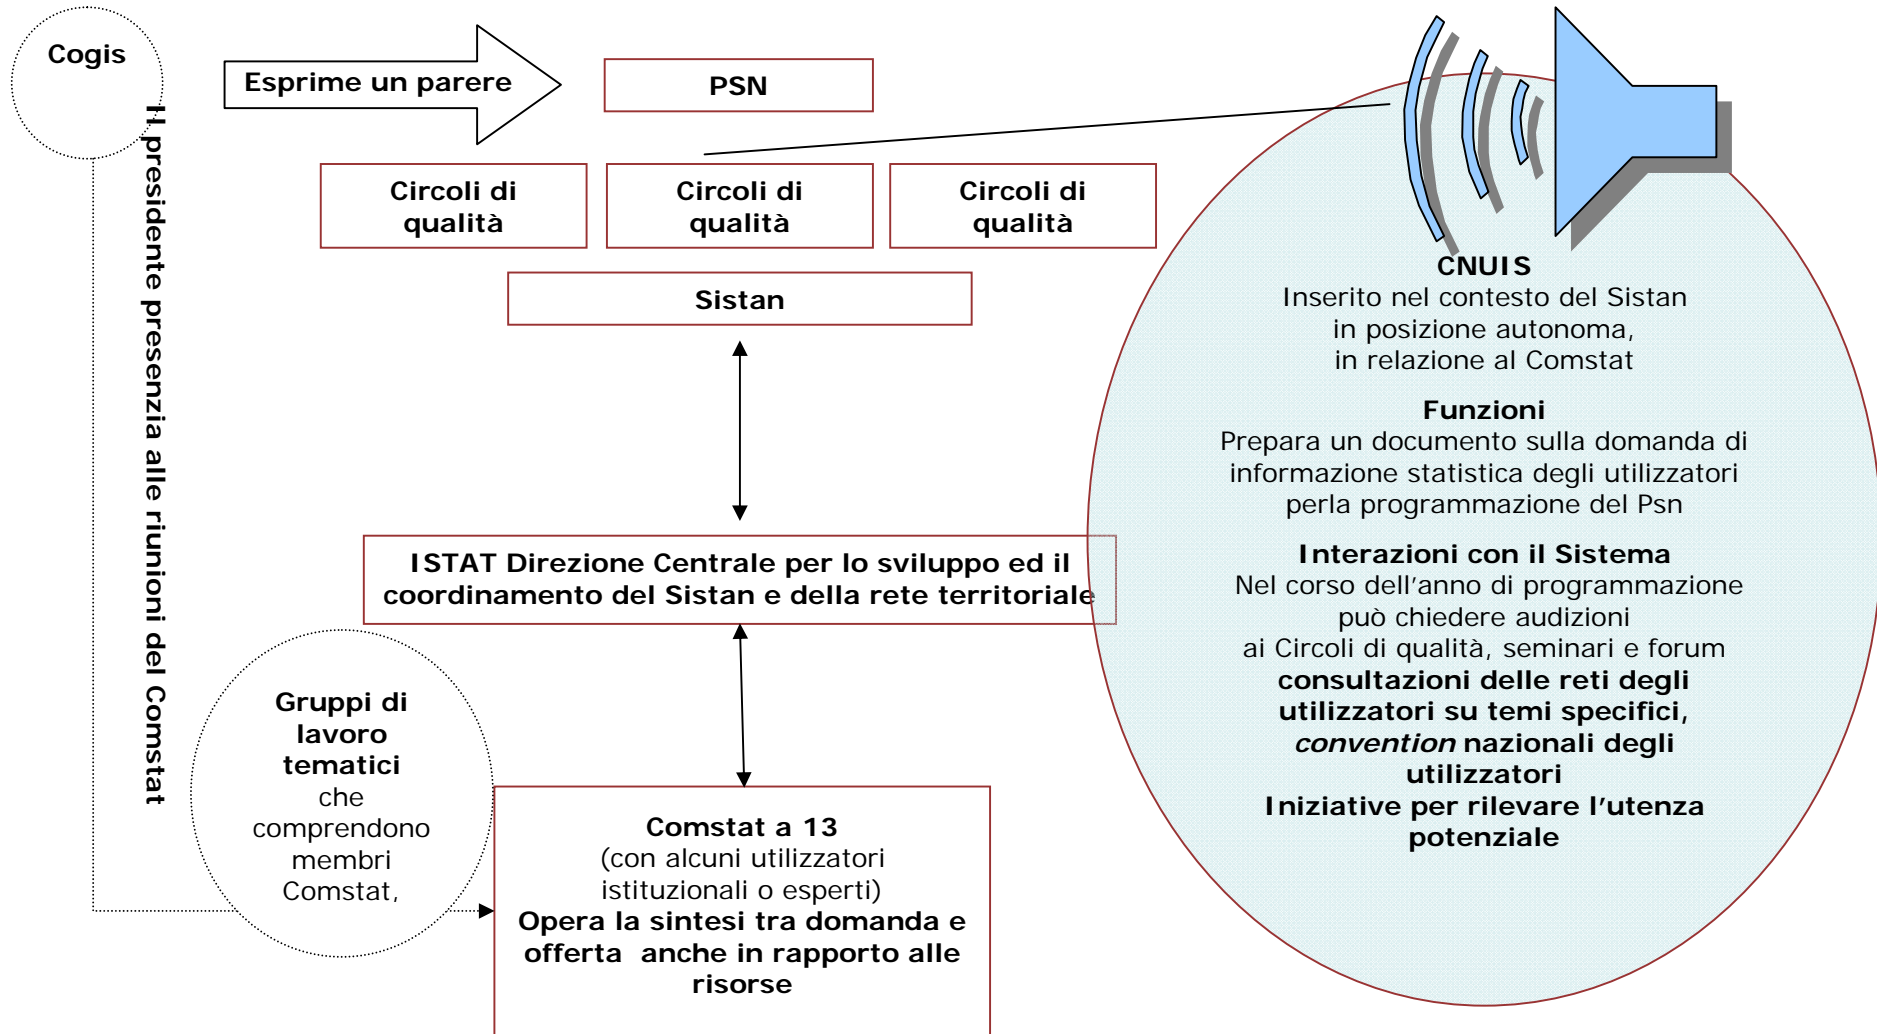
Cogis

Esprime un parere

PSN

Il presidente presenzia alle riunioni del Comstat

Circoli di qualità

Circoli di qualità

Circoli di qualità

Sistan

ISTAT Direzione Centrale per lo sviluppo ed il coordinamento del Sistan e della rete territoriale

Gruppi di lavoro tematici che comprendono membri Comstat,

Comstat a 13
(con alcuni utilizzatori istituzionali o esperti)
Opera la sintesi tra domanda e offerta anche in rapporto alle risorse

CNUIS
Inserito nel contesto del Sistan in posizione autonoma, in relazione al Comstat

Funzioni
Prepara un documento sulla domanda di informazione statistica degli utilizzatori perla programmazione del Psn

Interazioni con il Sistema
Nel corso dell'anno di programmazione può chiedere audizioni ai Circoli di qualità, seminari e forum
consultazioni delle reti degli utilizzatori su temi specifici, *convention* nazionali degli utilizzatori
Iniziative per rilevare l'utenza potenziale